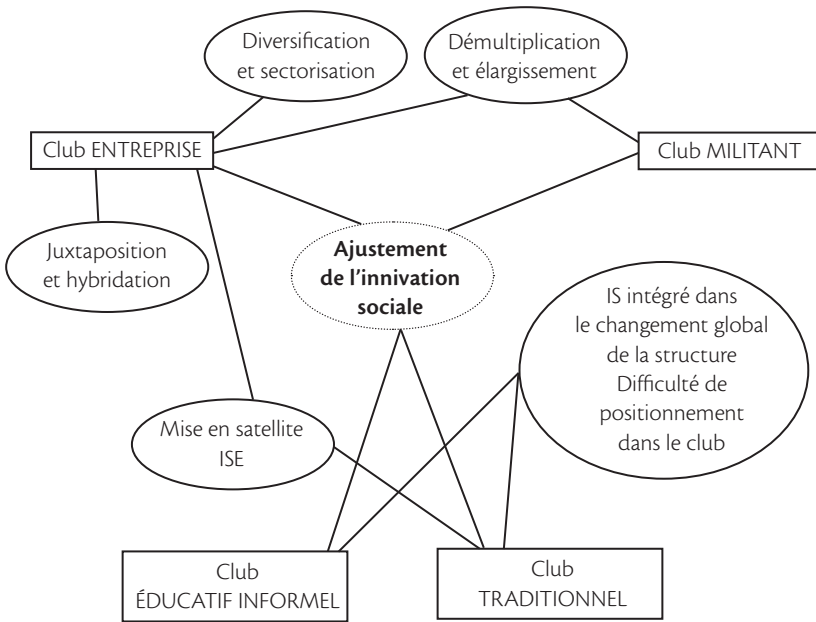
Diversification et sectorisation

Démultiplication et élargissement

Club ENTREPRISE

Club MILITANT

Juxtaposition et hybridation

Ajustement de l'innivation sociale

IS intégré dans le changement global de la structure Difficulté de positionnement dans le club

Mise en satellite ISE

Club ÉDUCATIF INFORMEL

Club TRADITIONNEL